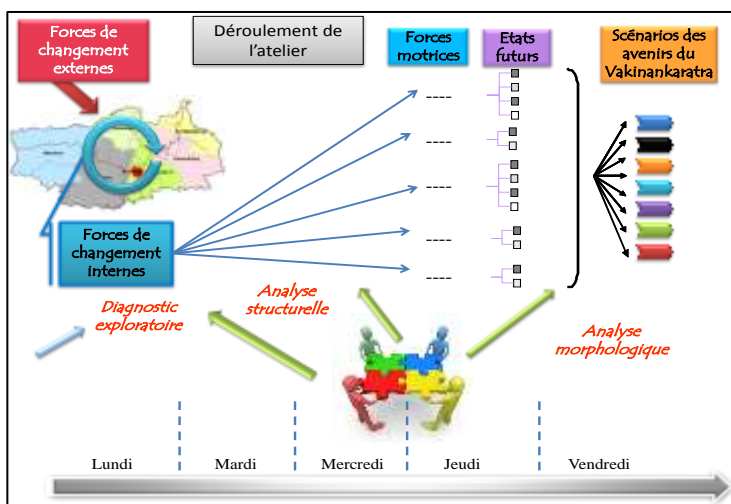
Forces de changement externes

Déroulement de l'atelier

Forces motrices

Etats futurs

Scénarios des avenirs du Vakinankaratra

----

----

----

----

----

Forces de changement internes

Diagnostic exploratoire

Analyse structurelle

Analyse morphologique

Lundi

Mardi

Mercredi

Jeudi

Vendredi